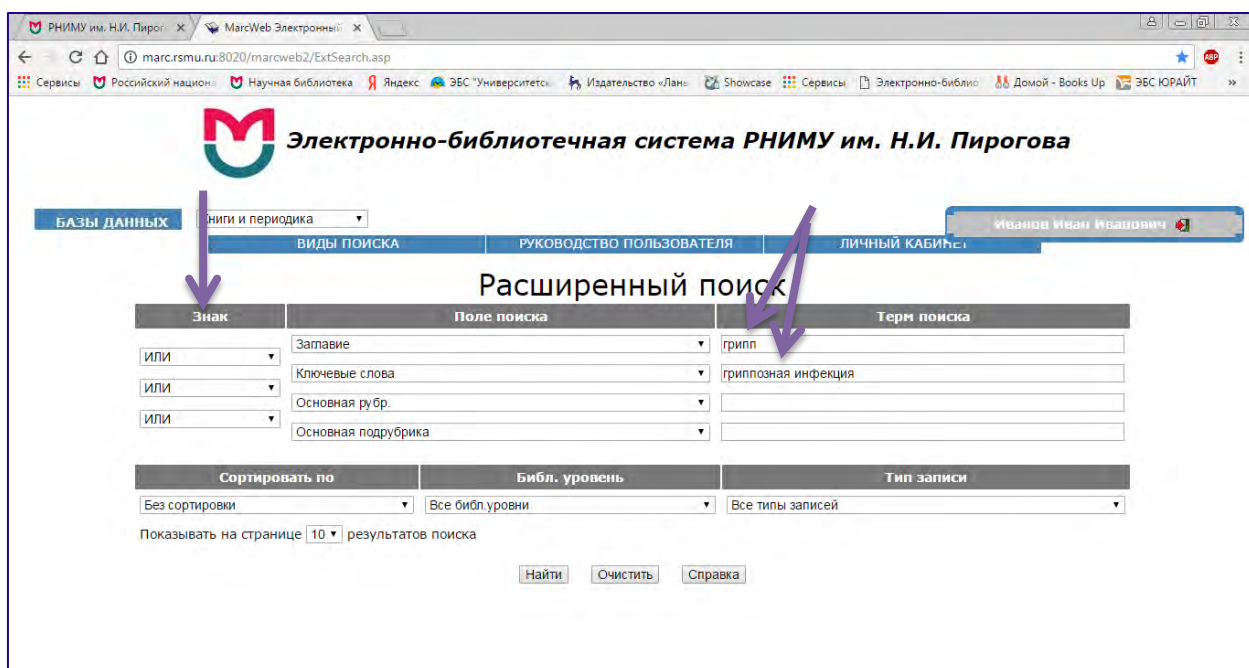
РНИМУ им. Н.И. Пирог ×
MarcWeb Электронный ×

marc.rsmu.ru:8020/marcweb2/ExtSearch.asp

Сервисы Российский национа Научная библиотека Яндекс ЭБС "Университетск Издательство «Лан Showcase Сервисы Электронно-библио Домой - Books Up ЭБС ЮРАЙТ »

Электронно-библиотечная система РНИМУ им. Н.И. Пирогова

БАЗЫ ДАННЫХ
Книги и периодика
ВИДЫ ПОИСКА
РУКОВОДСТВО ПОЛЬЗОВАТЕЛЯ
ЛИЧНЫЙ КАБИНЕТ
Иванов Иван Иванович

Расширенный поиск

| Знак | Поле поиска | Терм поиска |
|---|---|---|
| | Заглавие | грипп |
| ИЛИ | Ключевые слова | гриппозная инфекция |
| ИЛИ | Основная рубр. | |
| ИЛИ | Основная подрубрика | |

| Сортировать по | Библ. уровень | Тип записи |
|---|---|---|
| Без сортировки | Все библ.уровни | Все типы записей |

Показывать на странице 10 результатов поиска

Найти Очистить Справка